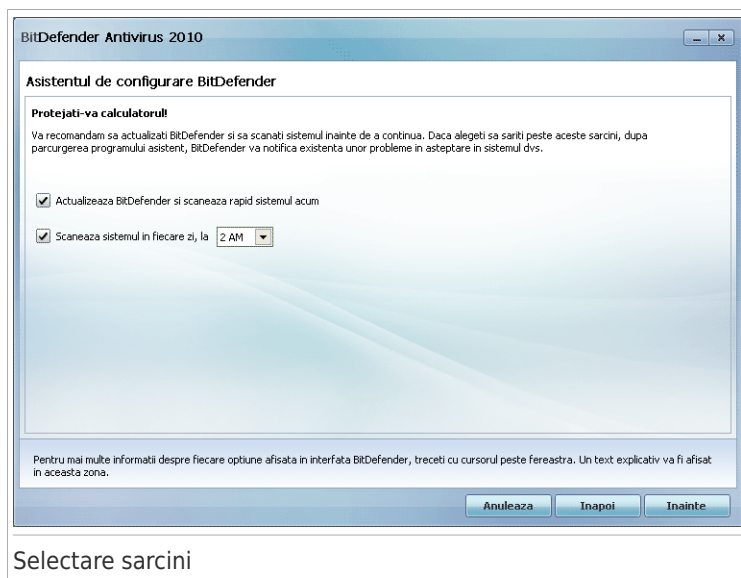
BitDefender Antivirus 2010

Asistentul de configurare BitDefender

Protejati-va calculatorul!

Va recomandam sa actualizati BitDefender si sa scanati sistemul inainte de a continua. Daca alegeti sa sariti peste aceste sarcini, dupa parcurgerea programului asistent, BitDefender va notifica existenta unor probleme in asteptare in sistemul dvs.

Actualizeaza BitDefender si scaneaza rapid sistemul acum

Scaneaza sistemul in fiecare zi, la 2 AM

Pentru mai multe informatii despre fiecare optiune afisata in interfata BitDefender, treceti cu cursorul peste fereastra. Un text explicativ va fi afisat in aceasta zona.

Anuleaza Inapoi Inainte

Selectare sarcini